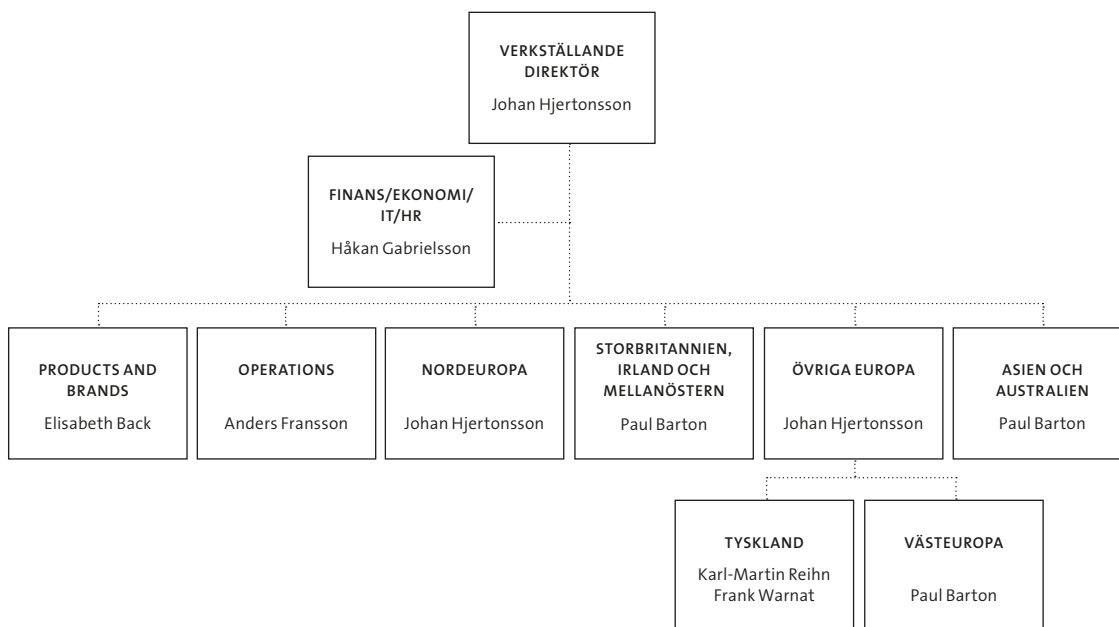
VERKSTÄLLANDE DIREKTÖR
Johan Hjertonsson

FINANS/EKONOMI/IT/HR
Håkan Gabrielsson

PRODUCTS AND BRANDS
Elisabeth Back

OPERATIONS
Anders Fransson

NORDEUROPA
Johan Hjertonsson

STORBRITANNIEN, IRLAND OCH MELLANÖSTERN
Paul Barton

ÖVRIGA EUROPA
Johan Hjertonsson

ASIEN OCH AUSTRALIEN
Paul Barton

TYSKLAND
Karl-Martin Reihn
Frank Warnat

VÄSTEUROPA
Paul Barton